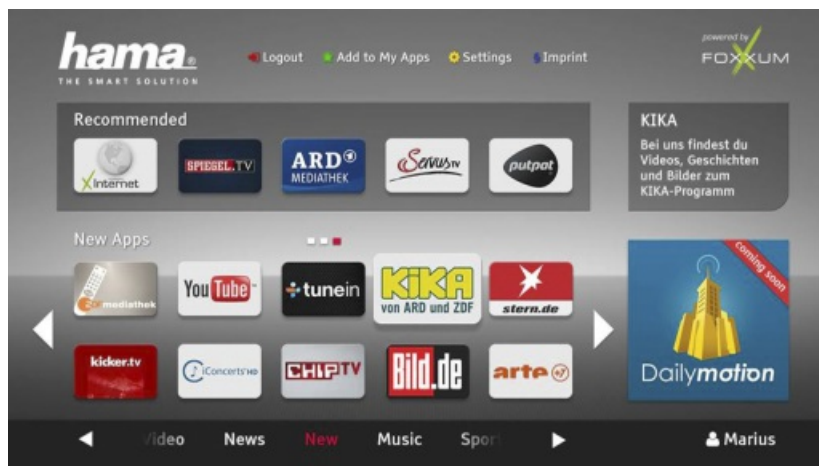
hama®
THE SMART SOLUTION

Logout Add to My Apps Settings Imprint

powered by
FOXXUM

Recommended

Internet SPIEGEL.TV ARD® MEDIATHEK ServusTV putpat

KIKA
Bei uns findest du Videos, Geschichten und Bilder zum KIKA-Programm

New Apps

mediathek YouTube tunein KiKA von ARD und ZDF stern.de

kicker.tv iConcerts HD CHIP TV Bild.de arte

coming soon
Dailymotion

Video News New Music Sport

Marius